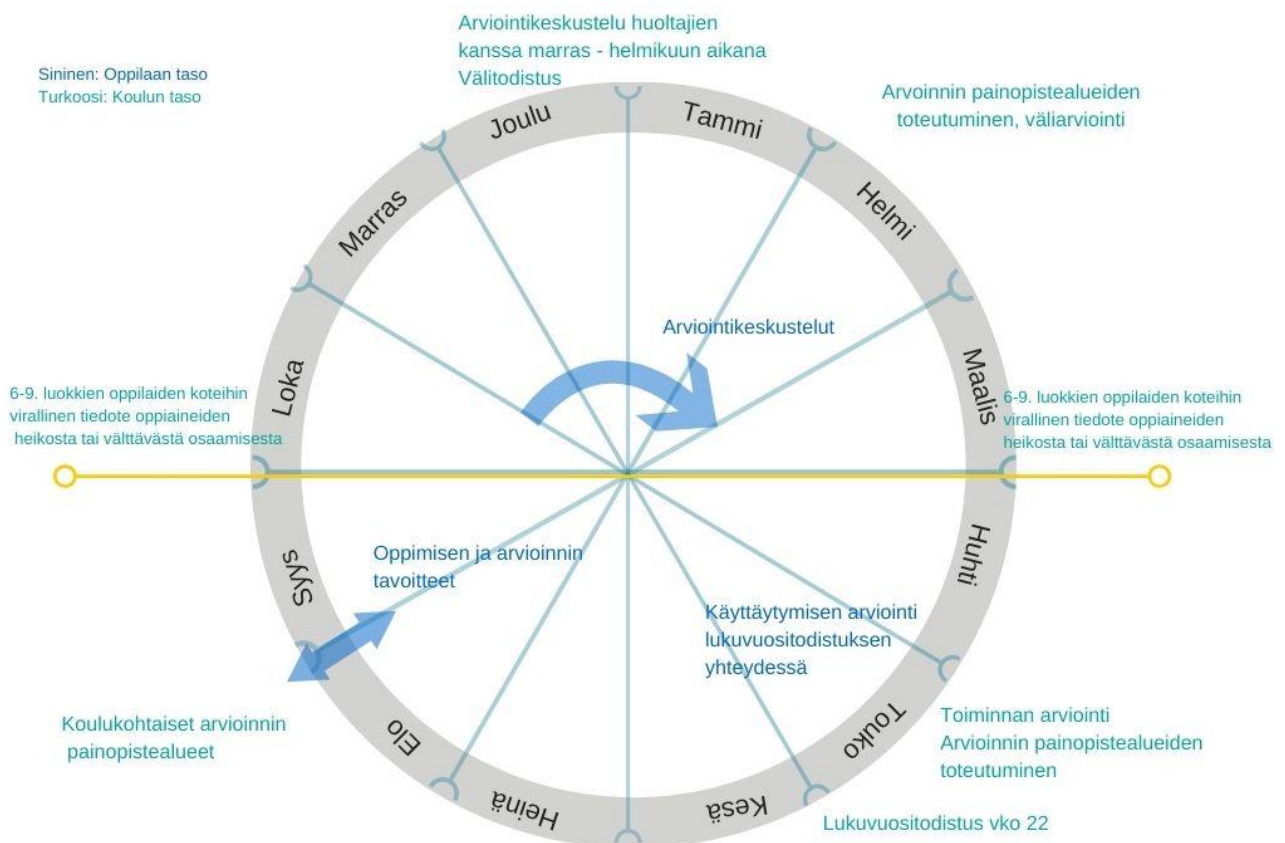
Sininen: Oppilaan taso
Turkoosi: Koulun taso

Arviointikeskustelu huoltajien kanssa marras - helmikuun aikana
Välitodistus

Arvoinnin painopistealueiden toteutuminen, väliarviointi

Joulu
Tammi
Helmi
Maalis
Huhti
Touko
Kesä
Heinä
Elo
Syys
Loka
Marras

Arviointikeskustelut

6-9. luokkien oppilaiden koteihin virallinen tiedote oppiaineiden heikosta tai välttävästä osaamisesta

6-9. luokkien oppilaiden koteihin virallinen tiedote oppiaineiden heikosta tai välttävästä osaamisesta

Oppimisen ja arvioinnin tavoitteet

Käyttäytymisen arviointi lukuvuositodistuksen yhteydessä

Koulukohtaiset arvioinnin painopistealueet

Toiminnan arviointi
Arvioinnin painopistealueiden toteutuminen

Lukuvuositodistus vko 22